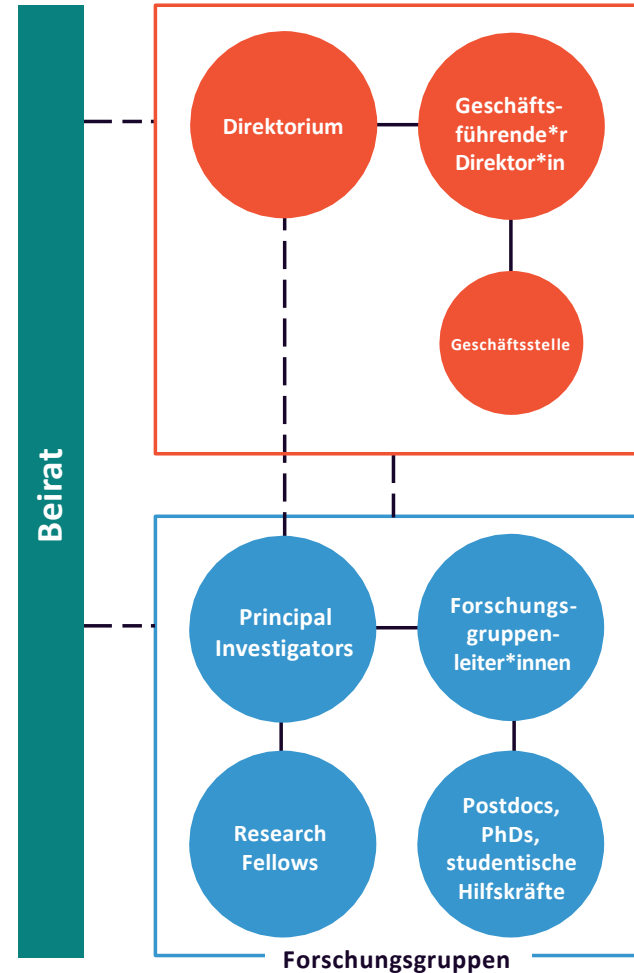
Beirat

Direktorium

Geschäftsführende*r Direktor*in

Geschäftsstelle

Principal Investigators

Forschungsgruppenleiter*innen

Research Fellows

Postdocs, PhDs, studentische Hilfskräfte

Forschungsgruppen